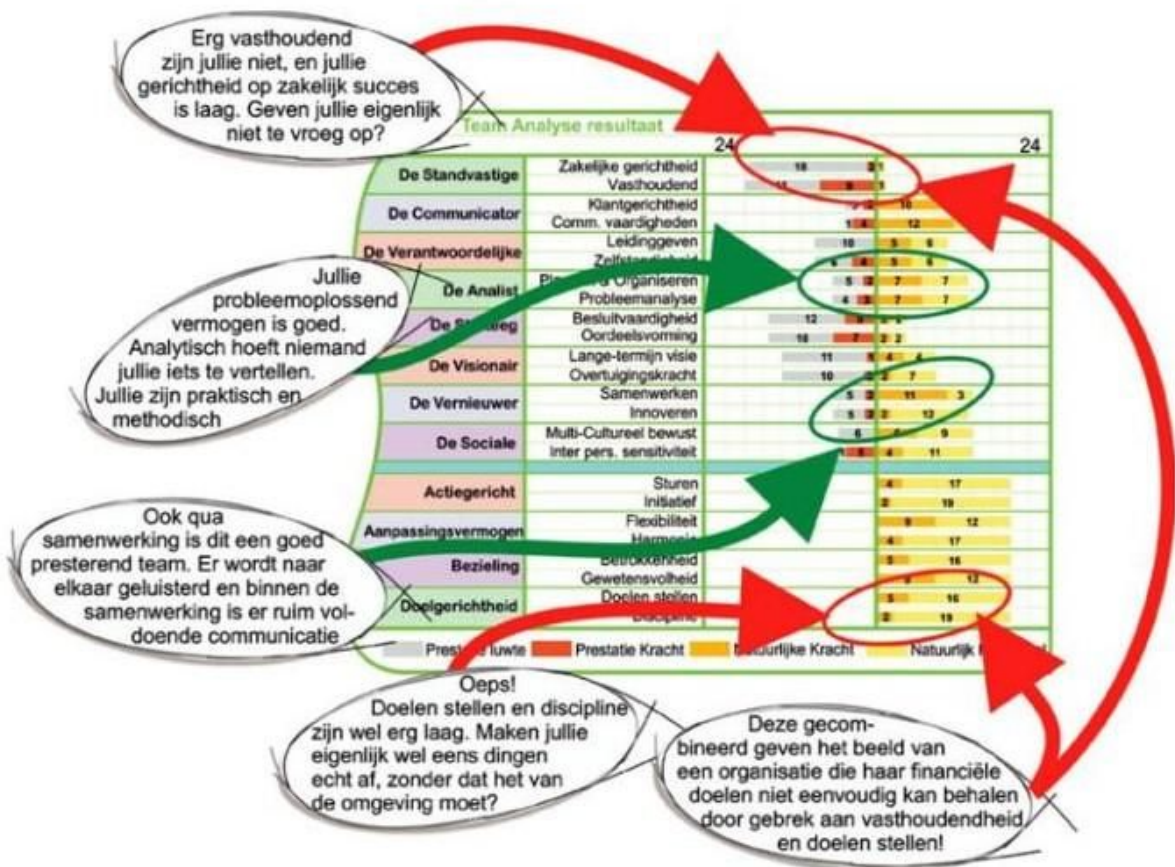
Erg vasthoudend zijn jullie niet, en jullie gerichtheid op zakelijk succes is laag. Geven jullie eigenlijk niet te vroeg op?

Team Analyse resultaat

24

24

| | | | |
|---|---|---|---|
| De Standvastige | Zakelijke gerichtheid | 18 2 | 1 |
| | Vasthoudend | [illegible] 8 | 1 |
| De Communicator | Klantgerichtheid | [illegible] | 10 |
| | Comm. vaardigheden | 1 4 | 12 |
| De Verantwoordelijke | Leidinggeven | 10 | 5 6 |
| | Zelfstandigheid | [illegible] 4 | 5 5 |
| De Analist | Plannen & Organiseren | 5 3 | 7 7 |
| | Probleemanalyse | 4 3 | 7 7 |
| De Strateeg | Besluitvaardigheid | 12 | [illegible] |
| | Oordeelsvorming | 18 7 | 2 2 |
| De Visionair | Lange-termijn visie | 11 5 | 4 4 |
| | Overtuigingskracht | 10 | 2 7 |
| De Vernieuwer | Samenwerken | 5 3 | 11 3 |
| | Innoveren | 5 2 | 2 12 |
| De Sociale | Multi-Cultureel bewust | 6 | 9 |
| | Inter pers. sensitiviteit | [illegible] | 4 11 |
| Actiegericht | Sturen | | 4 17 |
| | Initiatief | | 2 19 |
| Aanpassingsvermogen | Flexibiliteit | | 9 12 |
| | Harmonie | | 4 17 |
| Bezieling | Betrokkenheid | | 5 16 |
| | Gewetensvolheid | | 12 |
| Doelgerichtheid | Doelen stellen | | 5 16 |
| | Discipline | | 2 19 |

Prestatie luwte   Prestatie Kracht   Natuurlijke Kracht   Natuurlijk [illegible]

Jullie probleemoplossend vermogen is goed. Analytisch hoeft niemand jullie iets te vertellen. Jullie zijn praktisch en methodisch

Ook qua samenwerking is dit een goed presterend team. Er wordt naar elkaar geluisterd en binnen de samenwerking is er ruim voldoende communicatie

Oeps! Doelen stellen en discipline zijn wel erg laag. Maken jullie eigenlijk wel eens dingen echt af, zonder dat het van de omgeving moet?

Deze gecombineerd geven het beeld van een organisatie die haar financiële doelen niet eenvoudig kan behalen door gebrek aan vasthoudendheid en doelen stellen!